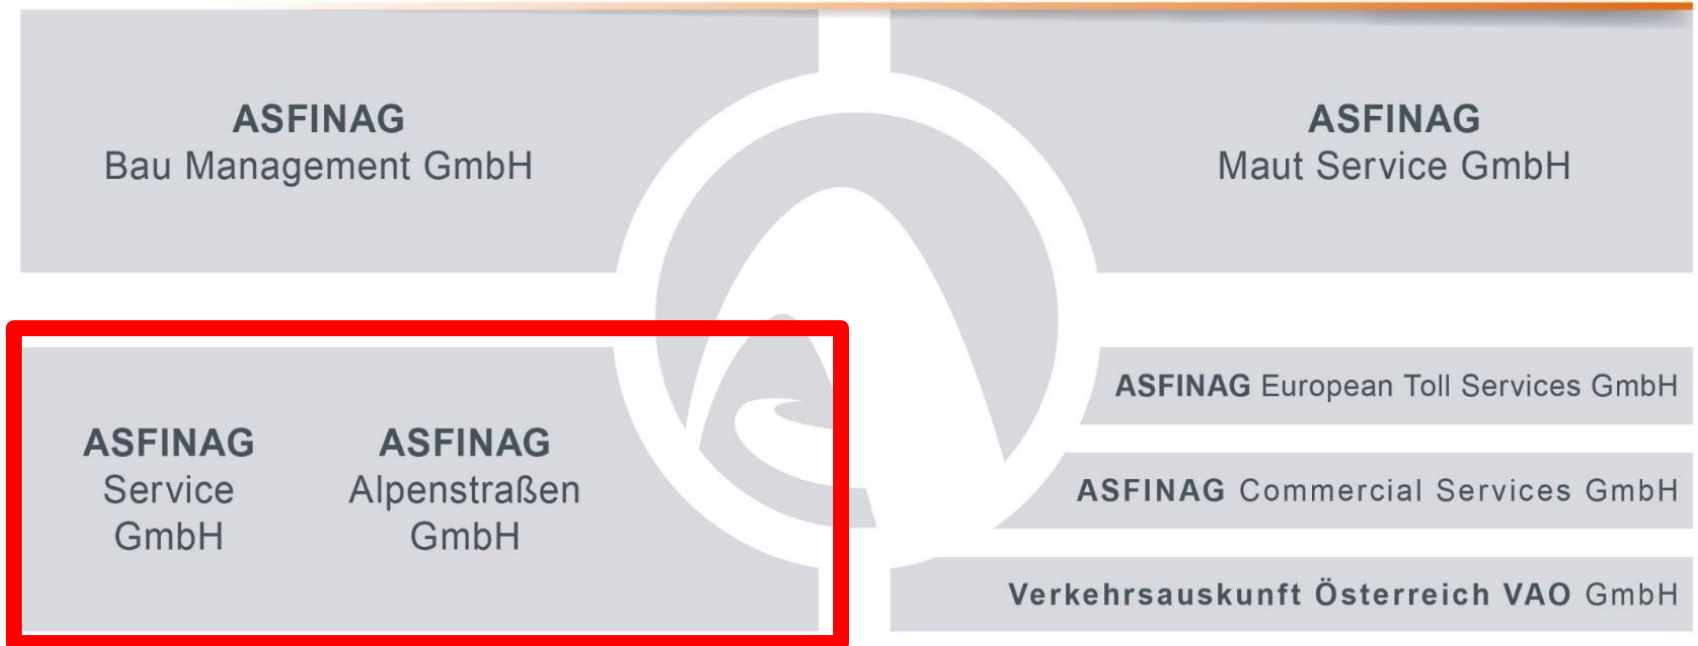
ASFINAG
Bau Management GmbH

ASFINAG
Maut Service GmbH

ASFINAG
Service
GmbH

ASFINAG
Alpenstraßen
GmbH

ASFINAG European Toll Services GmbH

ASFINAG Commercial Services GmbH

Verkehrsauskunft Österreich VAO GmbH